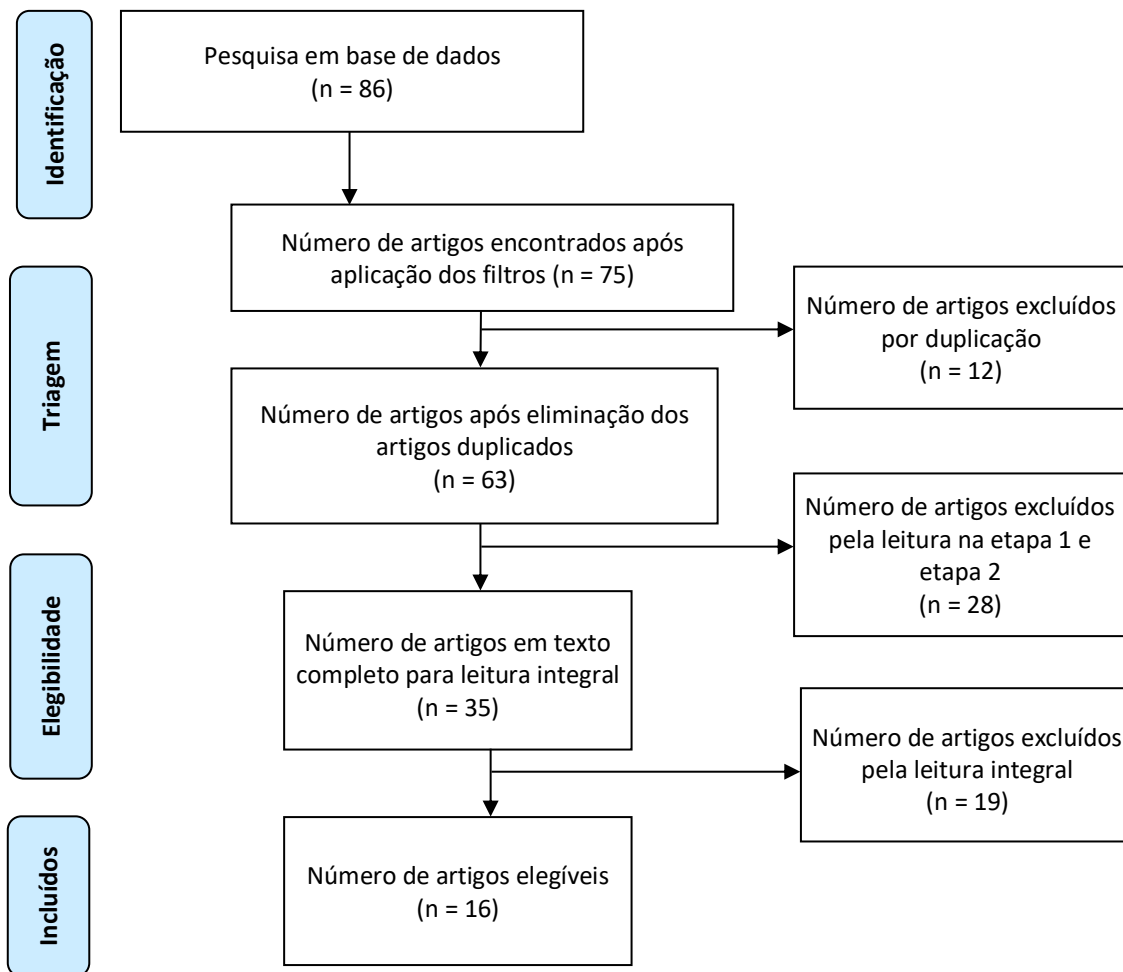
Identificação

Pesquisa em base de dados
(n = 86)

Número de artigos encontrados após aplicação dos filtros (n = 75)

Triagem

Número de artigos excluídos por duplicação
(n = 12)

Número de artigos após eliminação dos artigos duplicados
(n = 63)

Número de artigos excluídos pela leitura na etapa 1 e etapa 2
(n = 28)

Elegibilidade

Número de artigos em texto completo para leitura integral
(n = 35)

Número de artigos excluídos pela leitura integral
(n = 19)

Incluídos

Número de artigos elegíveis
(n = 16)